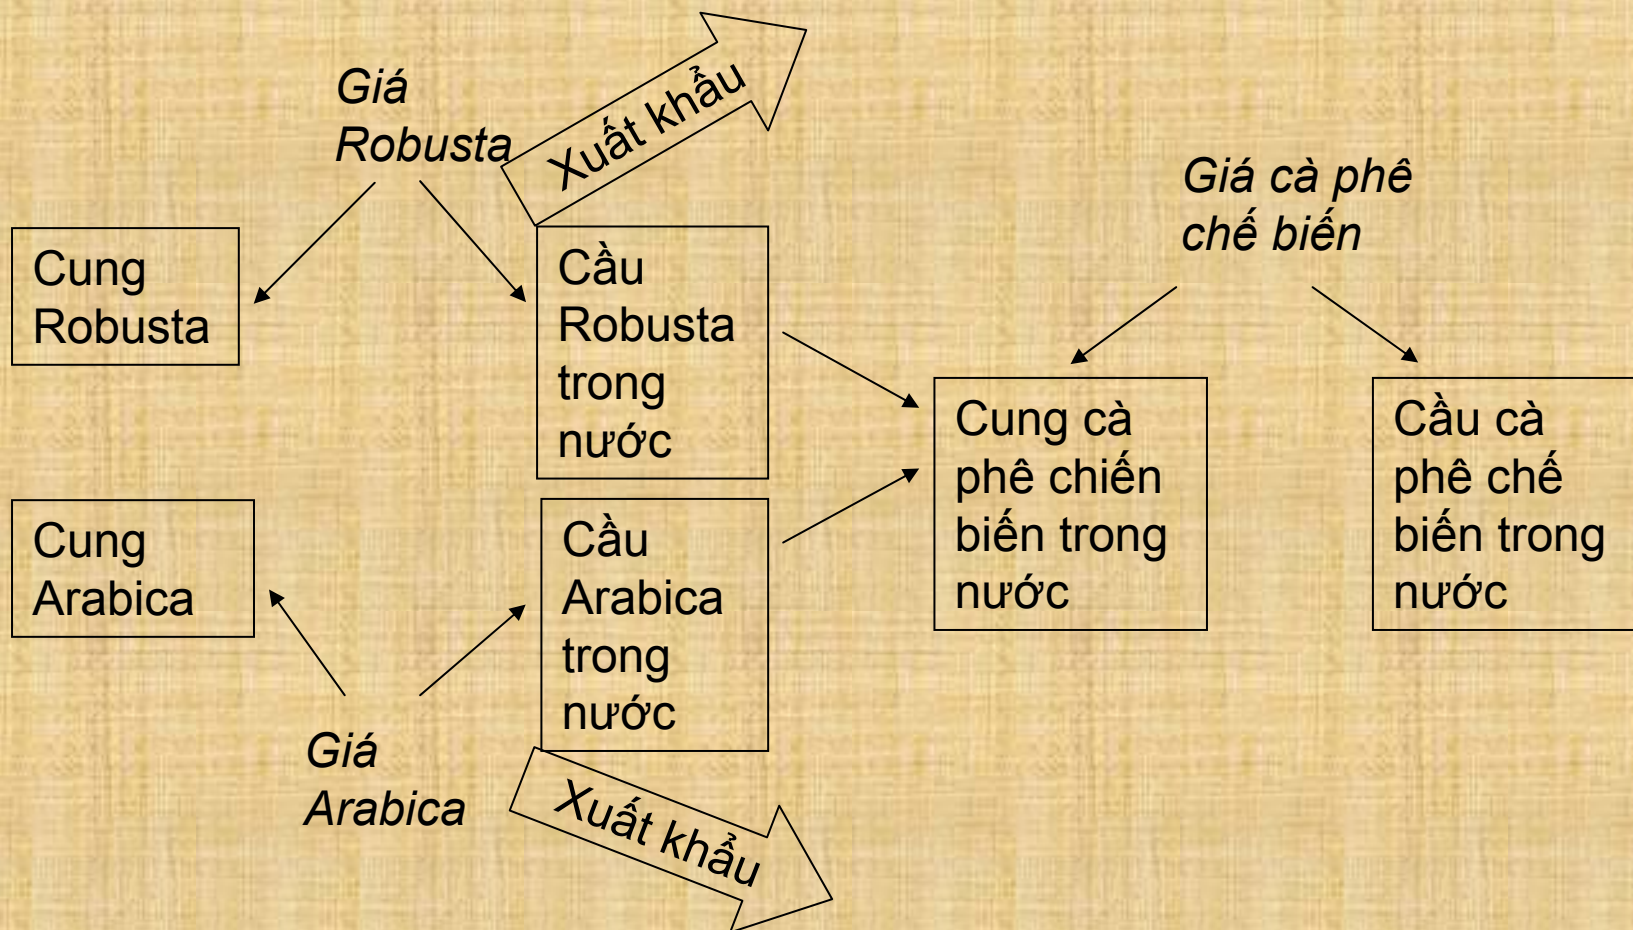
Giá Robusta

Xuất khẩu

Giá cà phê chế biến

Cung Robusta

Cầu Robusta trong nước

Cung cà phê chiến biến trong nước

Cầu cà phê chế biến trong nước

Cung Arabica

Cầu Arabica trong nước

Giá Arabica

Xuất khẩu